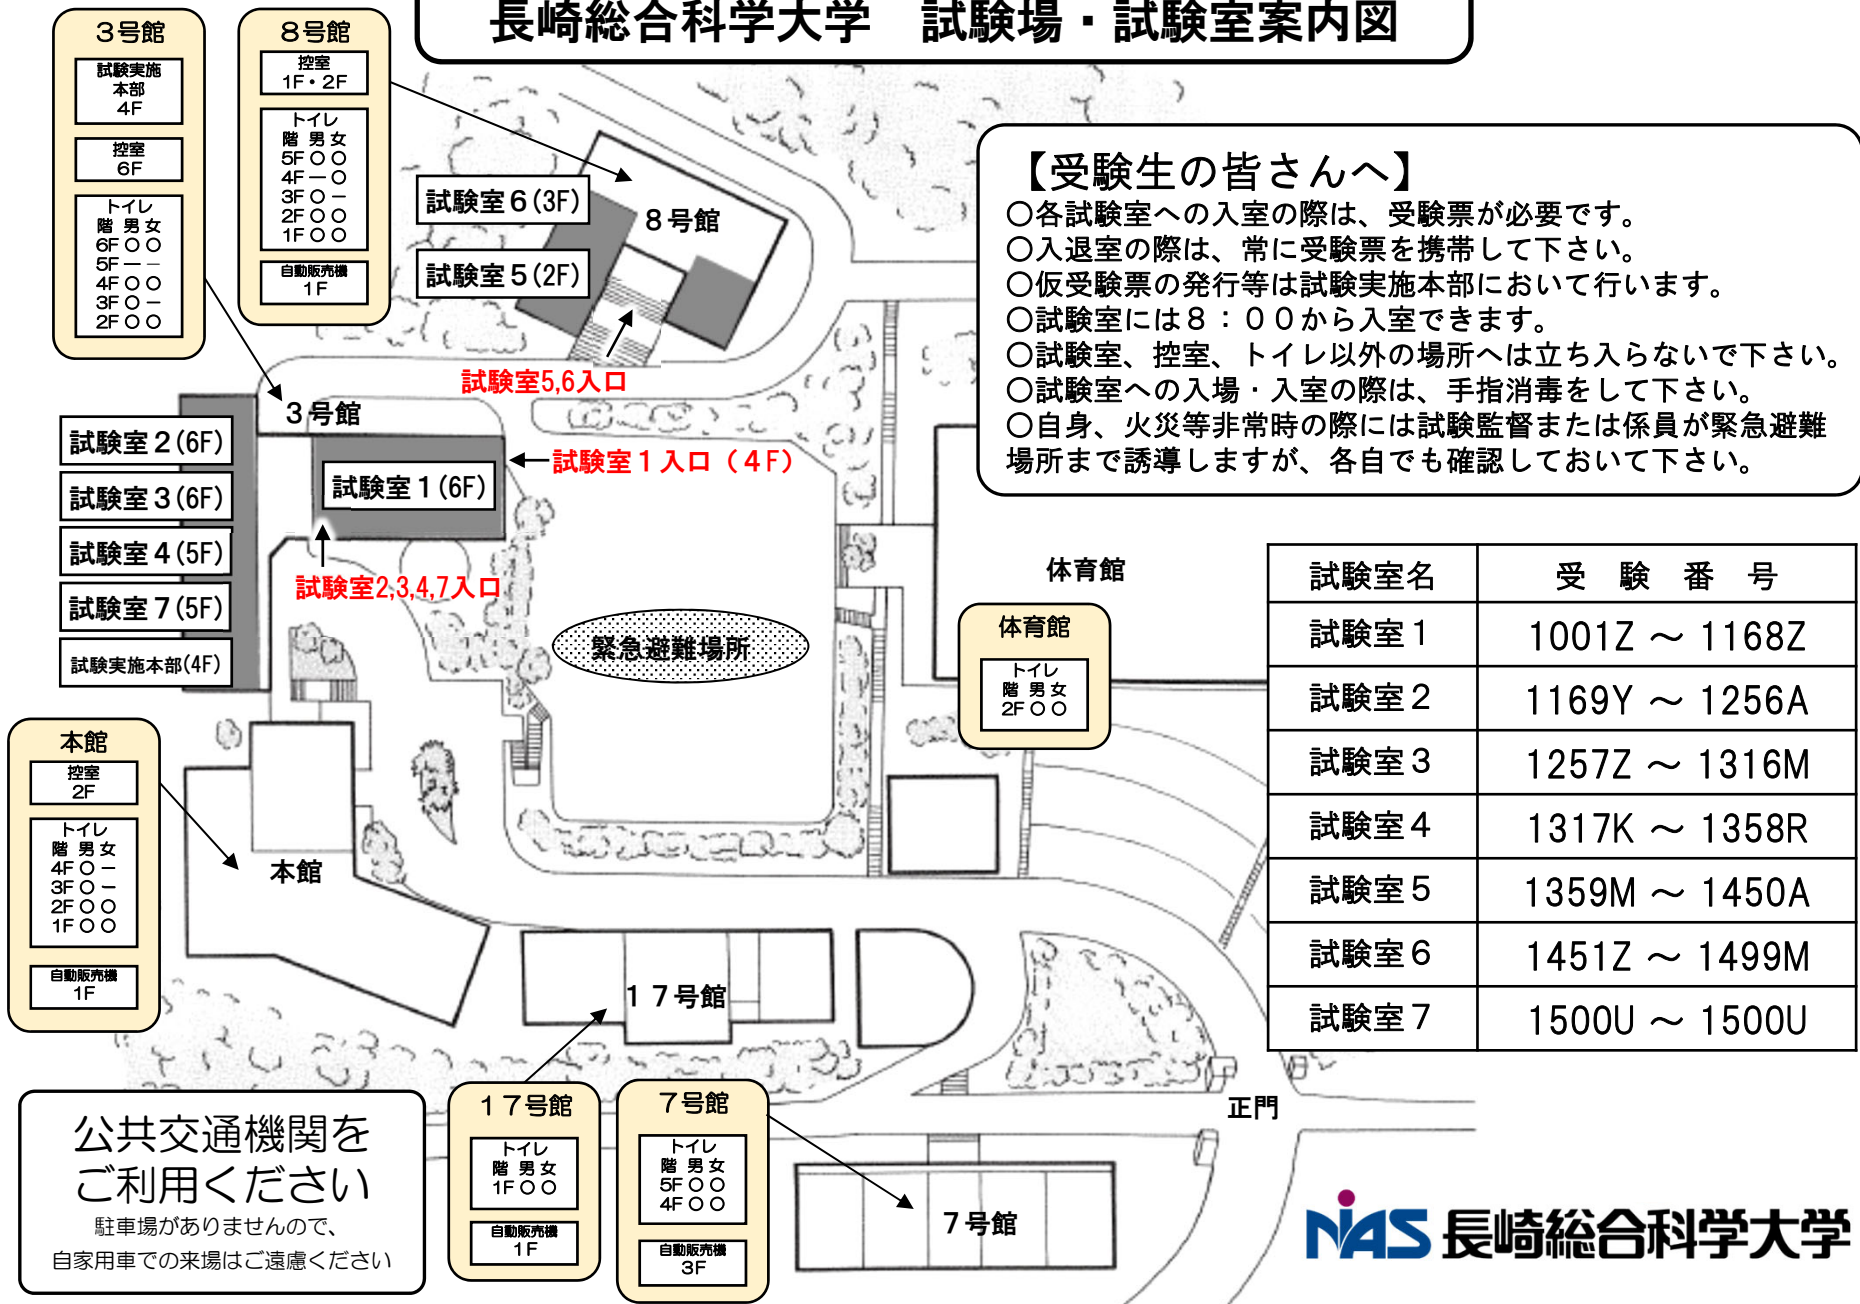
長崎総合科学大学　試験場・試験室案内図

３号館
試験実施本部 4F
控室 6F
トイレ
階 男 女
6F ○ ○
5F ― ―
4F ○ ○
3F ○ ―
2F ○ ○

８号館
控室 1F・2F
トイレ
階 男 女
5F ○ ○
4F ― ○
3F ○ ―
2F ○ ○
1F ○ ○
自動販売機 1F

試験室６(3F)
試験室５(2F)
８号館
試験室5,6入口

【受験生の皆さんへ】
○各試験室への入室の際は、受験票が必要です。
○入退室の際は、常に受験票を携帯して下さい。
○仮受験票の発行等は試験実施本部において行います。
○試験室には８：００から入室できます。
○試験室、控室、トイレ以外の場所へは立ち入らないで下さい。
○試験室への入場・入室の際は、手指消毒をして下さい。
○自身、火災等非常時の際には試験監督または係員が緊急避難場所まで誘導しますが、各自でも確認しておいて下さい。

３号館
試験室２(6F)
試験室３(6F)
試験室４(5F)
試験室７(5F)
試験実施本部(4F)
試験室１(6F)
試験室１入口（4F）
試験室2,3,4,7入口
緊急避難場所
体育館

体育館
トイレ
階 男 女
2F ○ ○

| 試験室名 | 受　験　番　号 |
|---|---|
| 試験室１ | 1001Z ～ 1168Z |
| 試験室２ | 1169Y ～ 1256A |
| 試験室３ | 1257Z ～ 1316M |
| 試験室４ | 1317K ～ 1358R |
| 試験室５ | 1359M ～ 1450A |
| 試験室６ | 1451Z ～ 1499M |
| 試験室７ | 1500U ～ 1500U |

本館
控室 2F
トイレ
階 男 女
4F ○ ―
3F ○ ―
2F ○ ○
1F ○ ○
自動販売機 1F

本館
１７号館
正門

公共交通機関をご利用ください
駐車場がありませんので、自家用車での来場はご遠慮ください

１７号館
トイレ
階 男 女
1F ○ ○
自動販売機 1F

７号館
トイレ
階 男 女
5F ○ ○
4F ○ ○
自動販売機 3F

７号館

NiAS 長崎総合科学大学